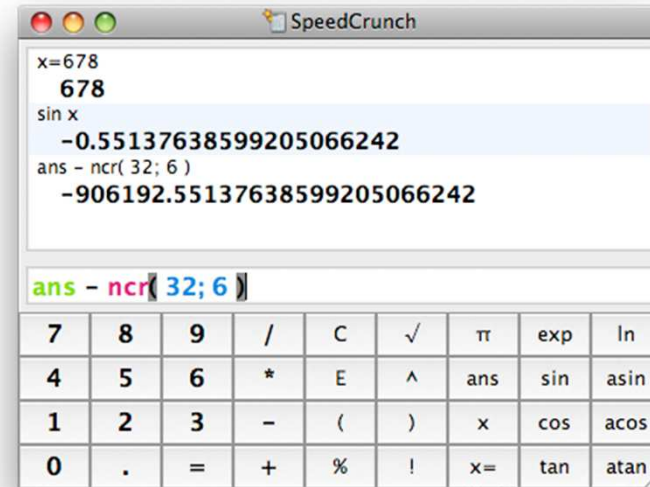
SpeedCrunch

x=678
678
sin x
-0.5513763859920506624​2
ans - ncr( 32; 6 )
-906192.5513763859920506624​2

ans - ncr( 32; 6 )

| 7 | 8 | 9 | / | C | √ | π | exp | ln |
|---|---|---|---|---|---|---|---|---|
| 4 | 5 | 6 | * | E | ^ | ans | sin | asin |
| 1 | 2 | 3 | - | ( | ) | x | cos | acos |
| 0 | . | = | + | % | ! | x= | tan | atan |